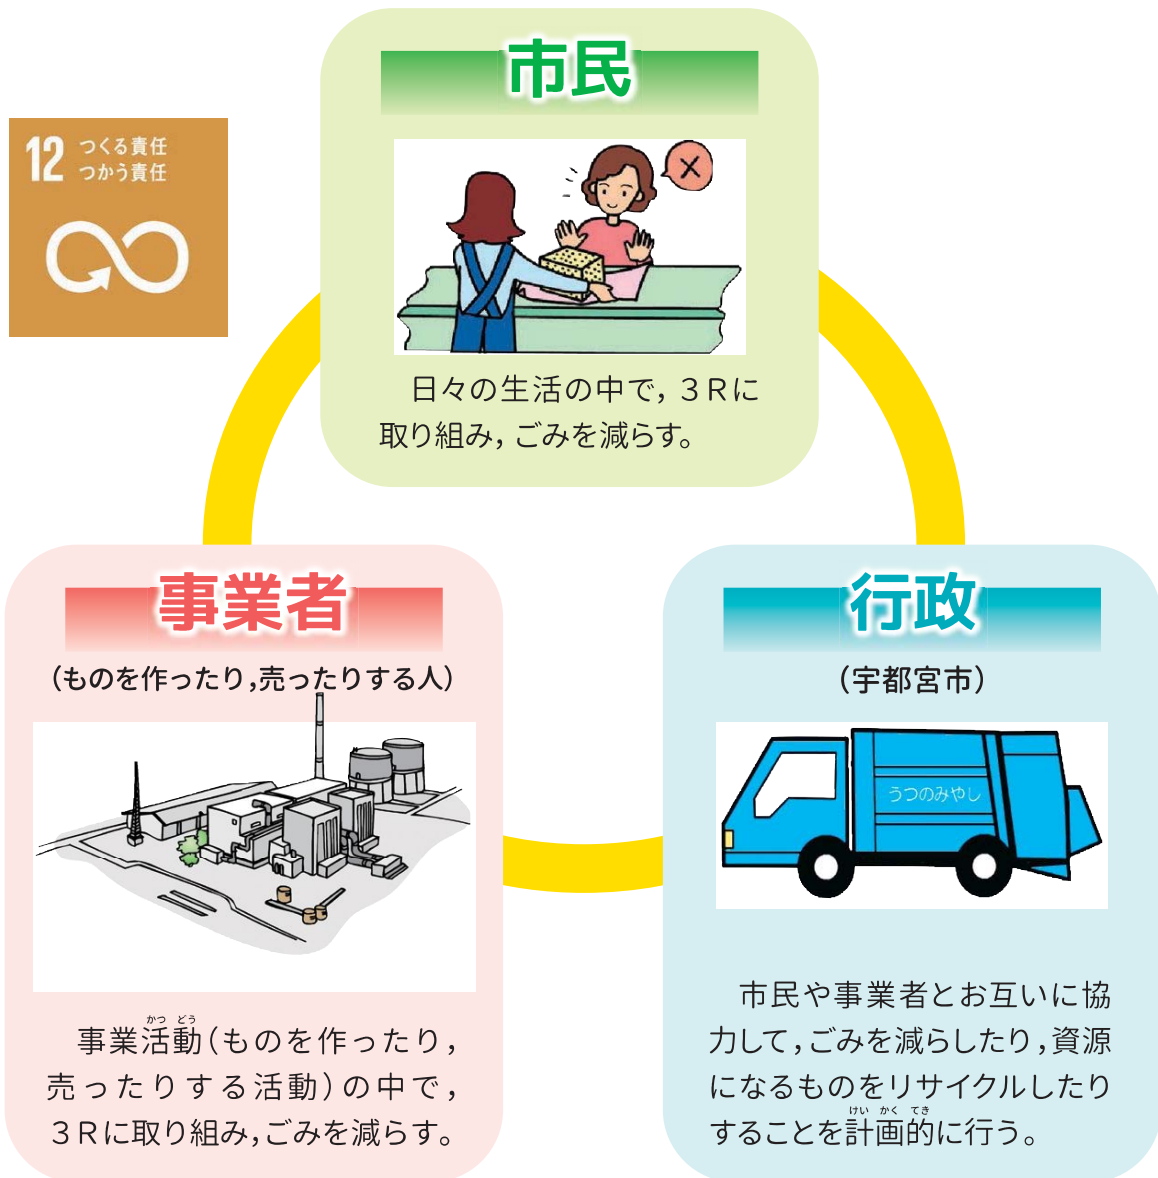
12 つくる責任 つかう責任

市民

日々の生活の中で，３Rに取り組み，ごみを減らす。

事業者

（ものを作ったり，売ったりする人）

かつ どう
事業活動（ものを作ったり，売ったりする活動）の中で，３Rに取り組み，ごみを減らす。

行政

（宇都宮市）

うつのみやし

市民や事業者とお互いに協力して，ごみを減らしたり，資源になるものをリサイクルしたりすることを計画的に行う。
けい かく てき